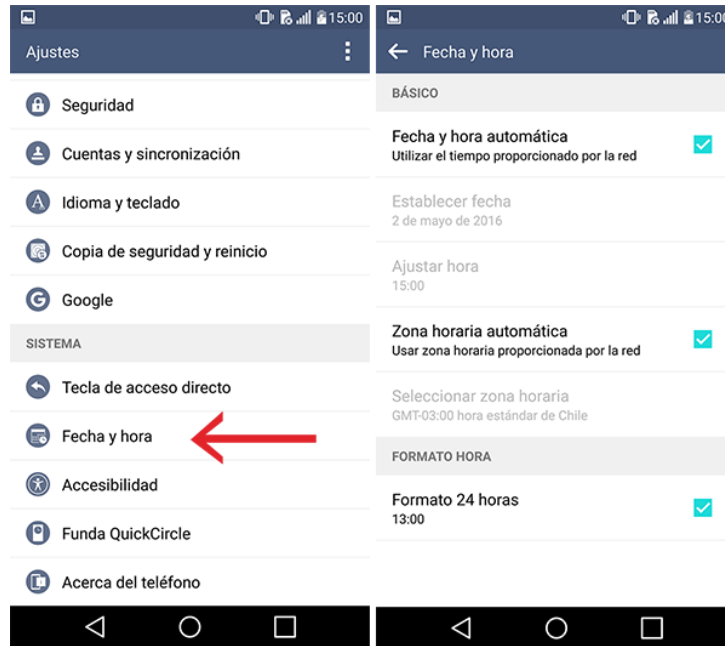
15:00

Ajustes

Seguridad

Cuentas y sincronización

Idioma y teclado

Copia de seguridad y reinicio

Google

SISTEMA

Tecla de acceso directo

Fecha y hora

Accesibilidad

Funda QuickCircle

Acerca del teléfono

15:00

Fecha y hora

BÁSICO

Fecha y hora automática
Utilizar el tiempo proporcionado por la red

Establecer fecha
2 de mayo de 2016

Ajustar hora
15:00

Zona horaria automática
Usar zona horaria proporcionada por la red

Seleccionar zona horaria
GMT-03:00 hora estándar de Chile

FORMATO HORA

Formato 24 horas
13:00